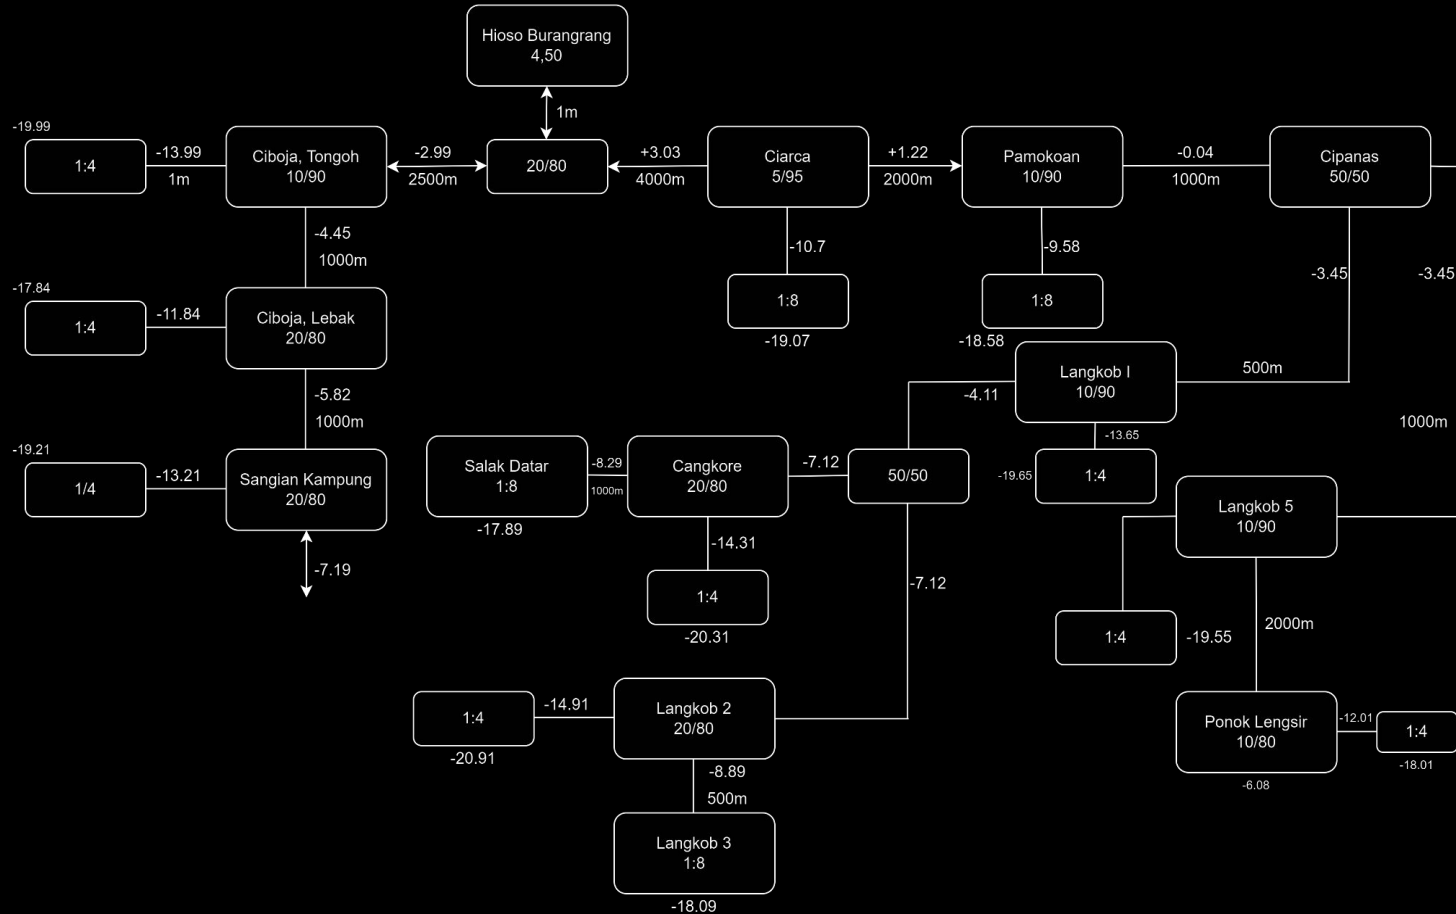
Hioso Burangrang
4,50

1m

-19.99

1:4

-13.99
1m

Ciboja, Tongoh
10/90

-2.99
2500m

20/80

+3.03
4000m

Ciarca
5/95

+1.22
2000m

Pamokoan
10/90

-0.04
1000m

Cipanas
50/50

-4.45
1000m

-10.7

-9.58

-3.45

-3.45

-17.84

1:4

-11.84

Ciboja, Lebak
20/80

1:8

-19.07

1:8

-18.58

Langkob I
10/90

500m

-4.11

-5.82
1000m

1000m

-19.21

1/4

-13.21

Sangian Kampung
20/80

Salak Datar
1:8

-8.29
1000m

Cangkore
20/80

-7.12

50/50

-13.65

-19.65

1:4

-17.89

-7.19

-14.31

Langkob 5
10/90

-7.12

1:4

-20.31

1:4

-19.55

2000m

1:4

-14.91

Langkob 2
20/80

Ponok Lengsir
10/80

-12.01

1:4

-20.91

-8.89
500m

-18.01

-6.08

Langkob 3
1:8

-18.09